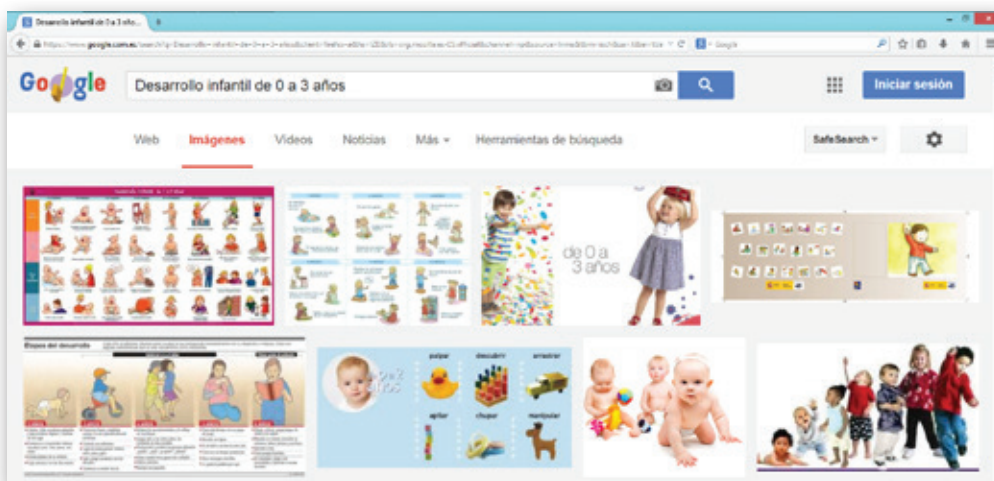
Desarrollo infantil de 0 a 3 año...

Google

Desarrollo infantil de 0 a 3 años

Iniciar sesión

Web Imágenes Videos Noticias Más Herramientas de búsqueda

SafeSearch

de 0 a 3 años

Etapas del desarrollo

pulpar descubrir arrastrar

apilar chupar manipular